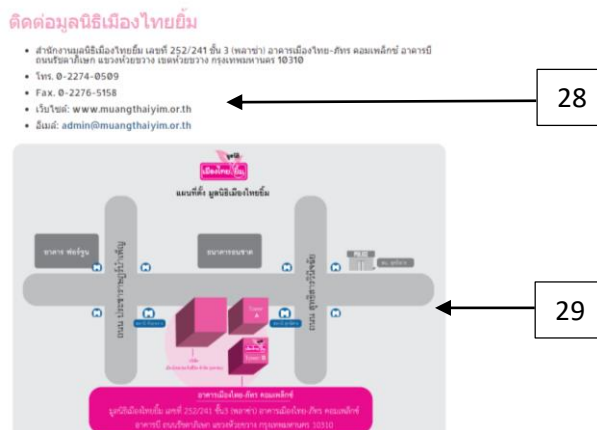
ติดต่อมูลนิธิเมืองไทยยิ้ม

- สำนักงานมูลนิธิเมืองไทยยิ้ม เลขที่ 252/241 ชั้น 3 (พลาซ่า) อาคารเมืองไทย-ภัทร คอมเพล็กซ์ อาคารบี ถนนรัชดาภิเษก แขวงห้วยขวาง เขตห้วยขวาง กรุงเทพมหานคร 10310
- โทร. 0-2274-0509
- Fax. 0-2276-5158
- เว็บไซต์: www.muangthaiyim.or.th
- อีเมล์: admin@muangthaiyim.or.th

28

29

มูลนิธิ เมืองไทย ยิ้ม

แผนที่ตั้ง มูลนิธิเมืองไทยยิ้ม

อาคาร ฟอร์จูน

ธนาคารออมสิน

ถนนรัชดาภิเษก

ถนนประชาราษฎร์บำเพ็ญ

Tower A

Tower B

อาคารเมืองไทย-ภัทร คอมเพล็กซ์

มูลนิธิเมืองไทยยิ้ม เลขที่ 252/241 ชั้น 3 (พลาซ่า) อาคารเมืองไทย-ภัทร คอมเพล็กซ์ อาคารบี ถนนรัชดาภิเษก แขวงห้วยขวาง กรุงเทพมหานคร 10310